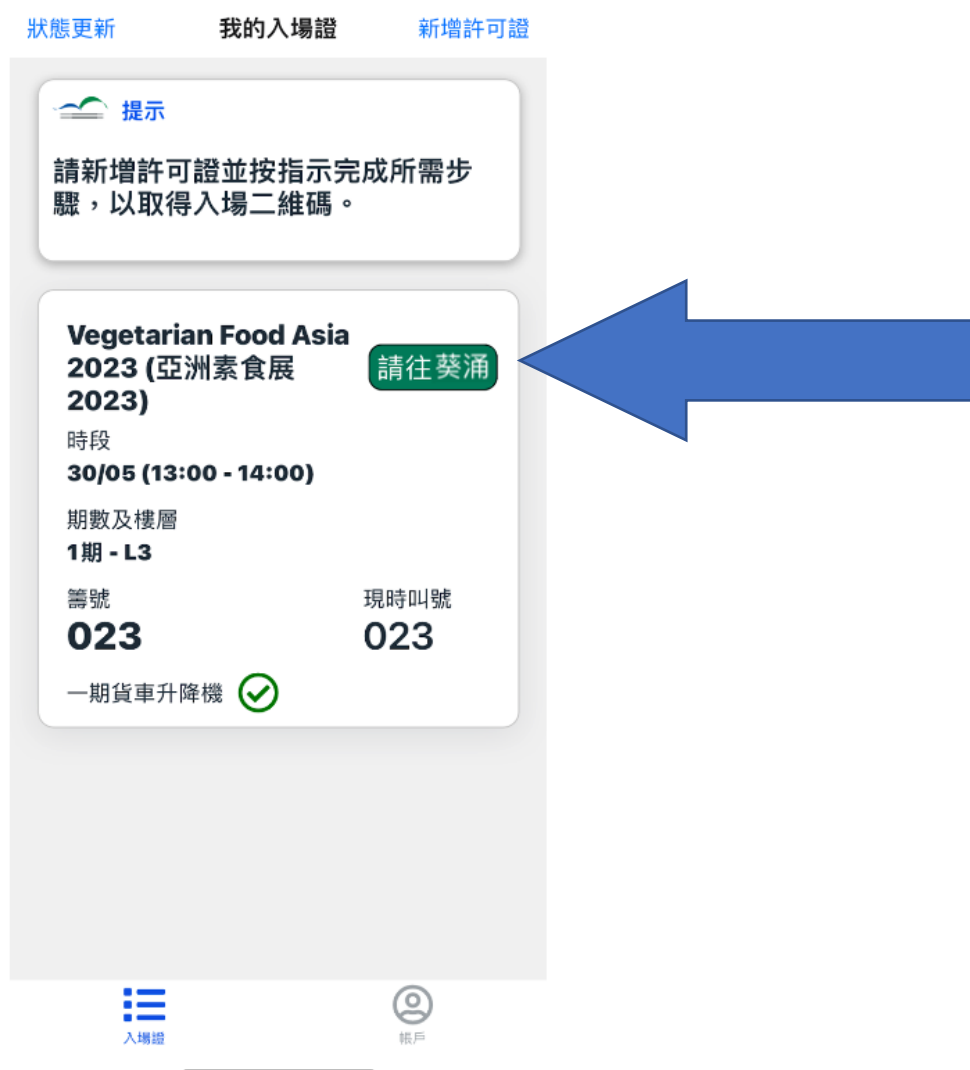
狀態更新 我的入場證 新增許可證

提示

請新增許可證並按指示完成所需步驟，以取得入場二維碼。

Vegetarian Food Asia 2023 (亞洲素食展 2023)

請往葵涌

時段
30/05 (13:00 - 14:00)

期數及樓層
1期 - L3

籌號
023

現時叫號
023

一期貨車升降機

入場證 帳戶